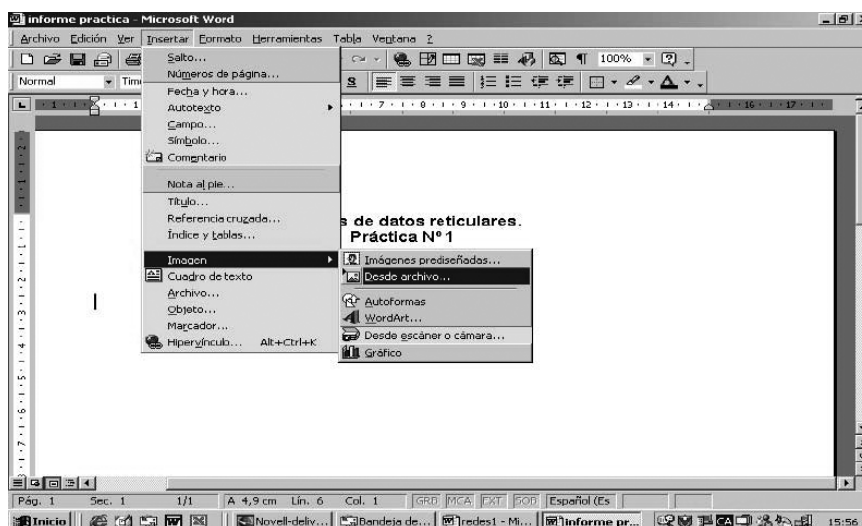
informe practica - Microsoft Word

Archivo Edición Ver Insertar Formato Herramientas Tabla Ventana ?

Normal Tim 100%

Salto...
Números de página...
Fecha y hora...
Autotexto
Campo...
Símbolo...
Comentario
Nota al pie...
Título...
Referencia cruzada...
Índice y tablas...
Imagen
Cuadro de texto
Archivo...
Objeto...
Marcador...
Hipervínculo... Alt+Ctrl+K

Imágenes prediseñadas...
Desde archivo...
Autoformas
WordArt...
Desde escáner o cámara...
Gráfico

s de datos reticulares.
Práctica Nº 1

Pág. 1 Sec. 1 1/1 A 4,9 cm Lín. 6 Col. 1 GRB MCA EXT SOB Español (Es

Inicio Novell-deliv... Bandeja de... redes1 - Mi... informe pr... 15:56